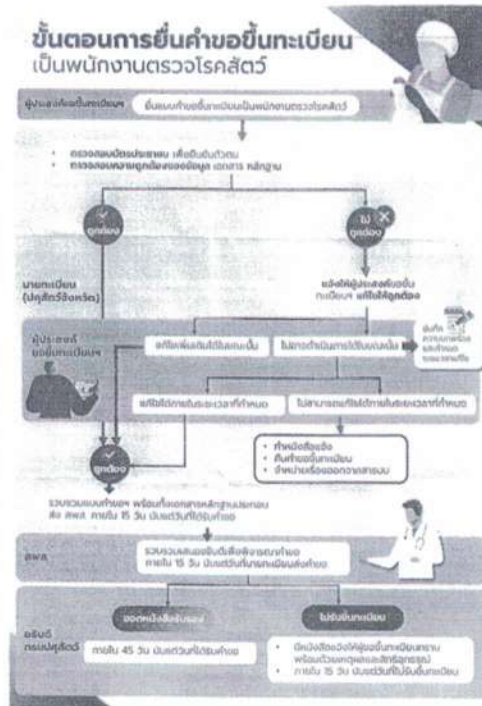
ขั้นตอนการยื่นคำขอขึ้นทะเบียน
เป็นพนักงานตรวจโรคสัตว์

ผู้ประสงค์ขอขึ้นทะเบียน
ยื่นแบบคำขอขึ้นทะเบียนเป็นพนักงานตรวจโรคสัตว์

• ตรวจสอบบัตรประชาชน เพื่อยืนยันตัวตน
• ตรวจสอบความถูกต้องของข้อมูล เอกสาร หลักฐาน

ถูกต้อง

ไม่ถูกต้อง

นายทะเบียน (ปศุสัตว์จังหวัด)

แจ้งให้ผู้ประสงค์ขอขึ้นทะเบียนฯ แก้ไขให้ถูกต้อง

ผู้ประสงค์ขอขึ้นทะเบียนฯ

แก้ไขเพิ่มเติมได้ในคราวเดียว

ไม่สามารถดำเนินการได้ในคราวเดียว

บันทึกความบกพร่องและกำหนดระยะเวลาแก้ไข

แก้ไขได้ภายในระยะเวลาที่กำหนด

ไม่สามารถแก้ไขได้ภายในระยะเวลาที่กำหนด

• คำขอนั้นสิ้นผล
• คืนคำขอขึ้นทะเบียน
• จำหน่ายเรื่องออกจากสารบบ

ถูกต้อง

รวบรวมแบบคำขอฯ พร้อมทั้งเอกสารหลักฐานประกอบ ส่ง สพส. ภายใน 15 วัน นับแต่วันที่ได้รับคำขอ

สพส.

รวบรวมและเสนอขึ้นสิ่งพิจารณาคำขอ ภายใน 15 วัน นับแต่วันที่นายทะเบียนส่งคำขอ

ออกหนังสือรับรอง

ไม่รับขึ้นทะเบียน

อธิบดี กรมปศุสัตว์

ภายใน 45 วัน นับแต่วันที่ได้รับคำขอ

• มีหนังสือแจ้งให้ผู้ขอขึ้นทะเบียนทราบ พร้อมด้วยเหตุผลและสิทธิอุทธรณ์
• ภายใน 15 วัน นับแต่วันที่ไม่รับขึ้นทะเบียน